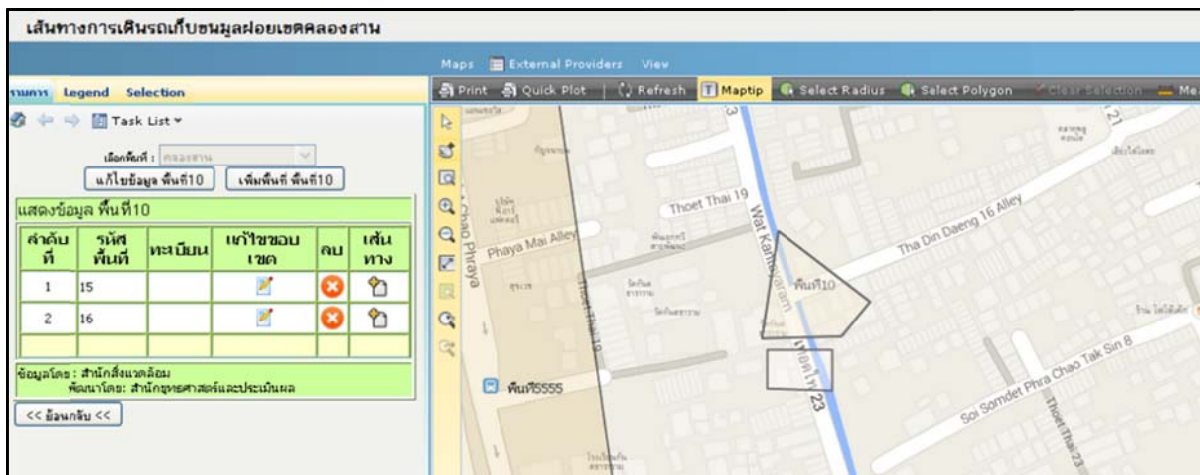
เส้นทางการเดินรถเก็บขนมูลฝอยเขตคลองสาน

Maps External Providers View

รายการ Legend Selection

Print Quick Plot | Refresh Maptip Select Radius Select Polygon Clear Selection Me

Task List

เลือกพื้นที่ : คลองสาน

แก้ไขข้อมูล พื้นที่10 | เพิ่มพื้นที่ พื้นที่10

แสดงข้อมูล พื้นที่10

| ลำดับที่ | รหัสพื้นที่ | ทะเบียน | แก้ไขขอบเขต | ลบ | เส้นทาง |
|---|---|---|---|---|---|
| 1 | 15 | | | | |
| 2 | 16 | | | | |
| | | | | | |

ข้อมูลโดย : สำนักสิ่งแวดล้อม
พัฒนาโดย : สำนักยุทธศาสตร์และประเมินผล

<< ย้อนกลับ <<

Thoet Thai 19

Wat Kanlayaram

Tha Din Daeng 16 Alley

Phaya Mai Alley

Chao Phraya

Thoet Thai 19

พื้นที่10

พื้นที่5555

Thoet Thai 23

Soi Somdet Phra Chao Tak Sin 8

Thoet Thai 23